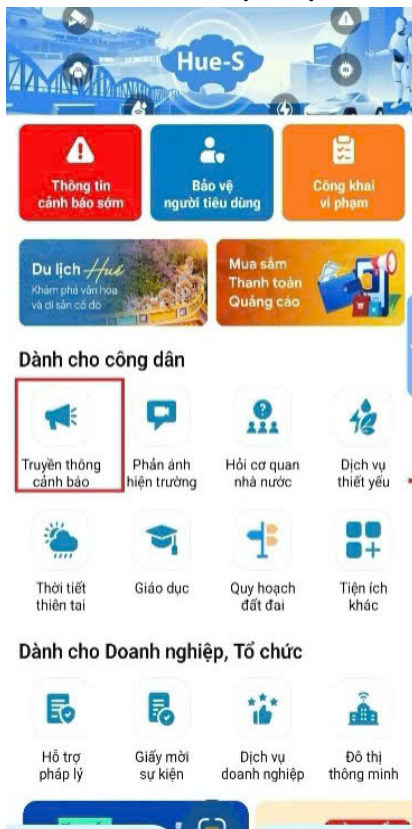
Hue-S

Thông tin cảnh báo sớm

Bảo vệ người tiêu dùng

Công khai vi phạm

Du lịch Huế
Khám phá văn hóa và di sản cố đô

Mua sắm
Thanh toán
Quảng cáo

Dành cho công dân

Truyền thông cảnh báo

Phản ánh hiện trường

Hỏi cơ quan nhà nước

Dịch vụ thiết yếu

Thời tiết thiên tai

Giáo dục

Quy hoạch đất đai

Tiện ích khác

Dành cho Doanh nghiệp, Tổ chức

Hỗ trợ pháp lý

Giấy mời sự kiện

Dịch vụ doanh nghiệp

Đô thị thông minh